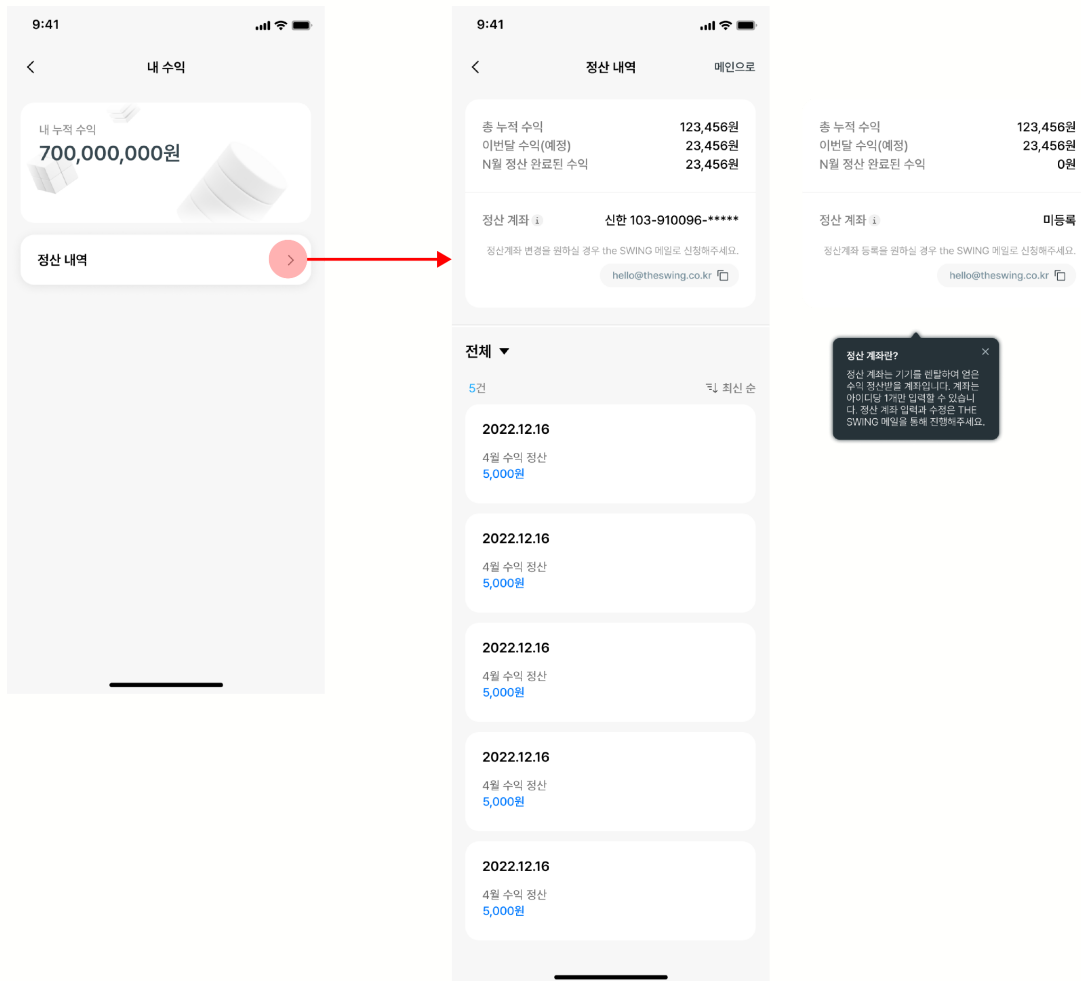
9:41

내 수익

내 누적 수익
700,000,000원

정산 내역

9:41

정산 내역
메인으로

총 누적 수익 123,456원
이번달 수익(예정) 23,456원
N월 정산 완료된 수익 23,456원

정산 계좌 신한 103-910096-*****
정산계좌 변경을 원하실 경우 the SWING 메일로 신청해주세요.
hello@theswing.co.kr

전체

5건
최신 순

2022.12.16
4월 수익 정산
5,000원

2022.12.16
4월 수익 정산
5,000원

2022.12.16
4월 수익 정산
5,000원

2022.12.16
4월 수익 정산
5,000원

2022.12.16
4월 수익 정산
5,000원

총 누적 수익 123,456원
이번달 수익(예정) 23,456원
N월 정산 완료된 수익 0원

정산 계좌 미등록
정산계좌 등록을 원하실 경우 the SWING 메일로 신청해주세요.
hello@theswing.co.kr

정산 계좌란?
정산 계좌는 기기를 렌탈하여 얻은 수익 정산받을 계좌입니다. 계좌는 아이디당 1개만 입력할 수 있습니다. 정산 계좌 입력과 수정은 THE SWING 메일을 통해 진행해주세요.